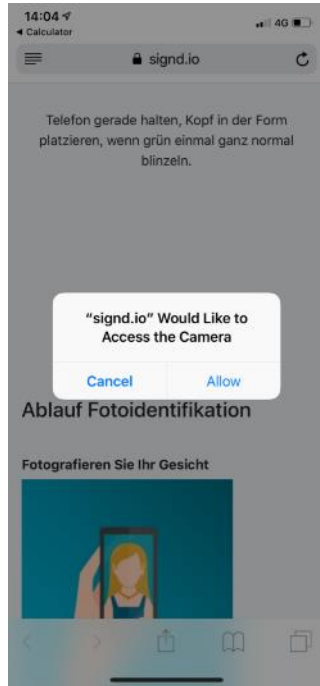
14:04
◂ Calculator
4G
signd.io

Telefon gerade halten, Kopf in der Form platzieren, wenn grün einmal ganz normal blinzeln.

"signd.io" Would Like to Access the Camera

Cancel
Allow

Ablauf Fotoidentifikation

Fotografieren Sie Ihr Gesicht